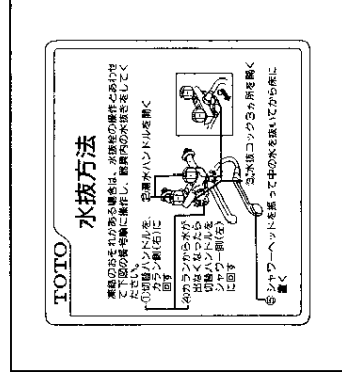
TOTO

水抜方法

凍結のおそれがある場合は、水抜栓の操作をおこなって下図の番号順に操作し、器具内の水抜きをしてください。

①切替ハンドルをカラン側(右)に回す

②混水ハンドルを開く

③水抜コック3ヵ所を開く

④カランから水が出なくなったら切替ハンドルをシャワー側(左)に回す

⑤シャワーヘッドを振って中の水を抜いてから床に置く